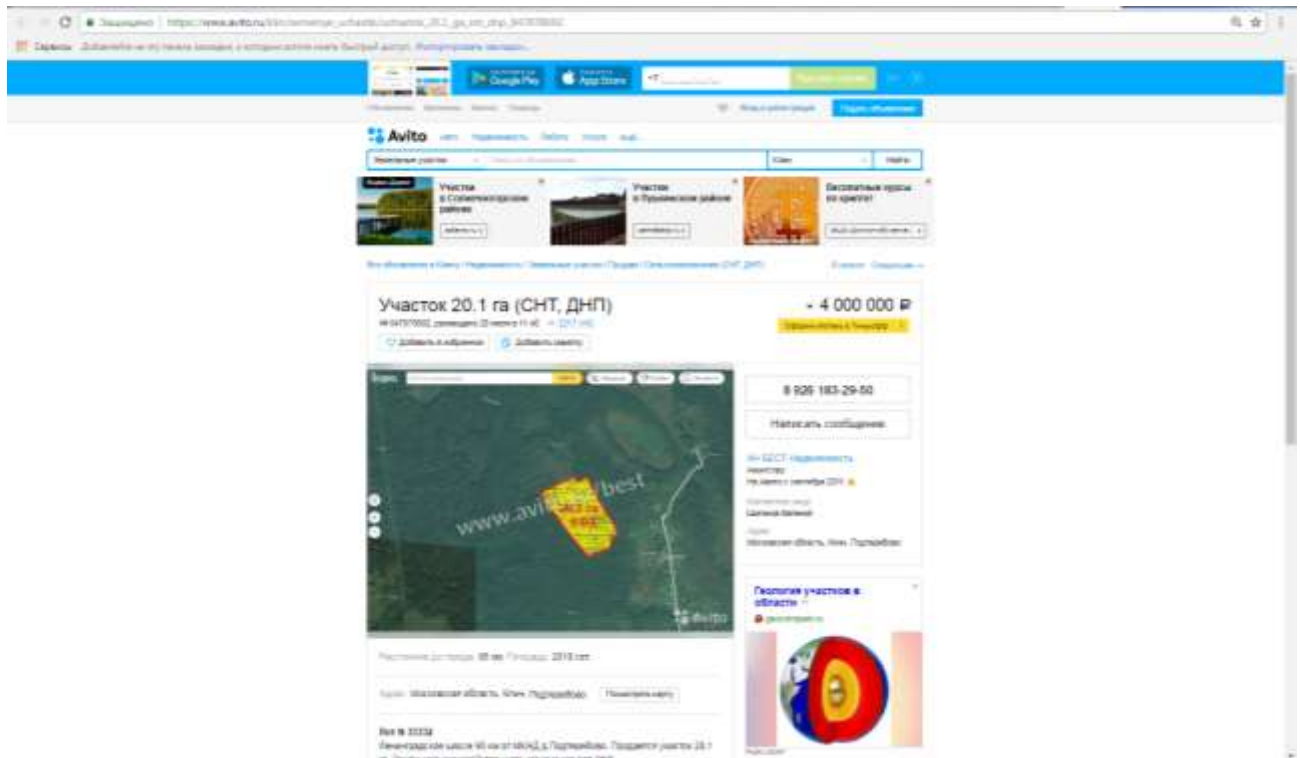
Защищено | https://www.avito.ru/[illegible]

Сервисы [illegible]

Google Play App Store

Avito

Участок в Солнечногорском районе

Участок в Пушкинском районе

Бесплатные курсы по крипте

Участок 20.1 га (СНТ, ДНП)

~ 4 000 000 ₽

Добавить в избранное Добавить заметку

8 926 183-29-50

Написать сообщение

www.avito.ru/best

Avito

Геология участков в области

Адрес: Московская область, Клин, Подгорелово

Показать карту

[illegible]